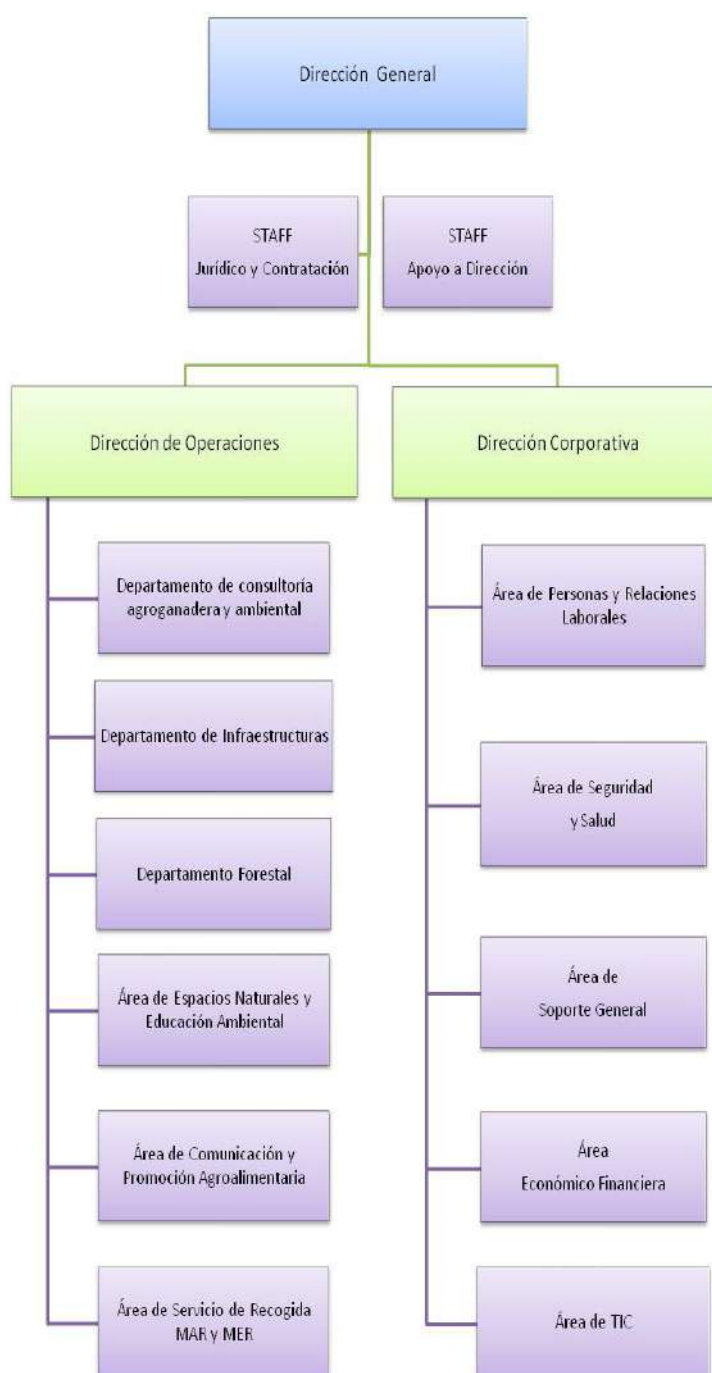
Dirección General

STAFF
Jurídico y Contratación

STAFF
Apoyo a Dirección

Dirección de Operaciones

Dirección Corporativa

Departamento de consultoría agroganadera y ambiental

Departamento de Infraestructuras

Departamento Forestal

Área de Espacios Naturales y Educación Ambiental

Área de Comunicación y Promoción Agroalimentaria

Área de Servicio de Recogida MAR y MER

Área de Personas y Relaciones Laborales

Área de Seguridad y Salud

Área de Soporte General

Área Económico Financiera

Área de TIC